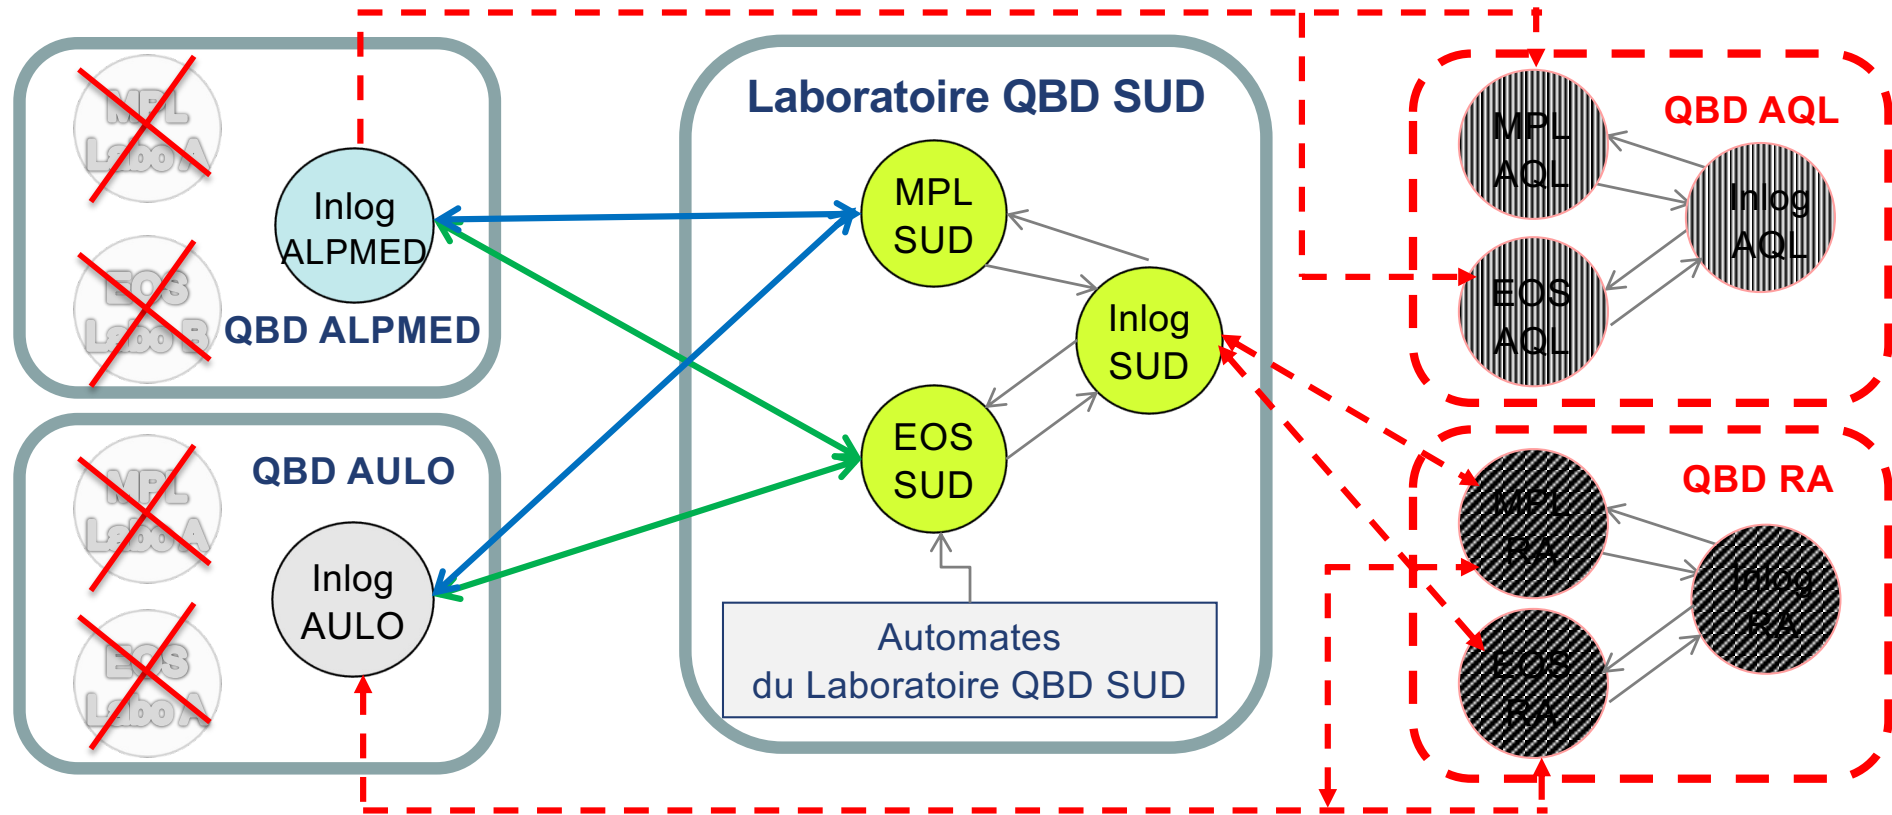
MPL Labo A

EOS Labo B

Inlog ALPMED

QBD ALPMED

QBD AULO

MPL Labo A

Inlog AULO

EOS Labo A

Laboratoire QBD SUD

MPL SUD

Inlog SUD

EOS SUD

Automates du Laboratoire QBD SUD

QBD AQL

MPL AQL

Inlog AQL

EOS AQL

QBD RA

MPL RA

Inlog RA

EOS RA